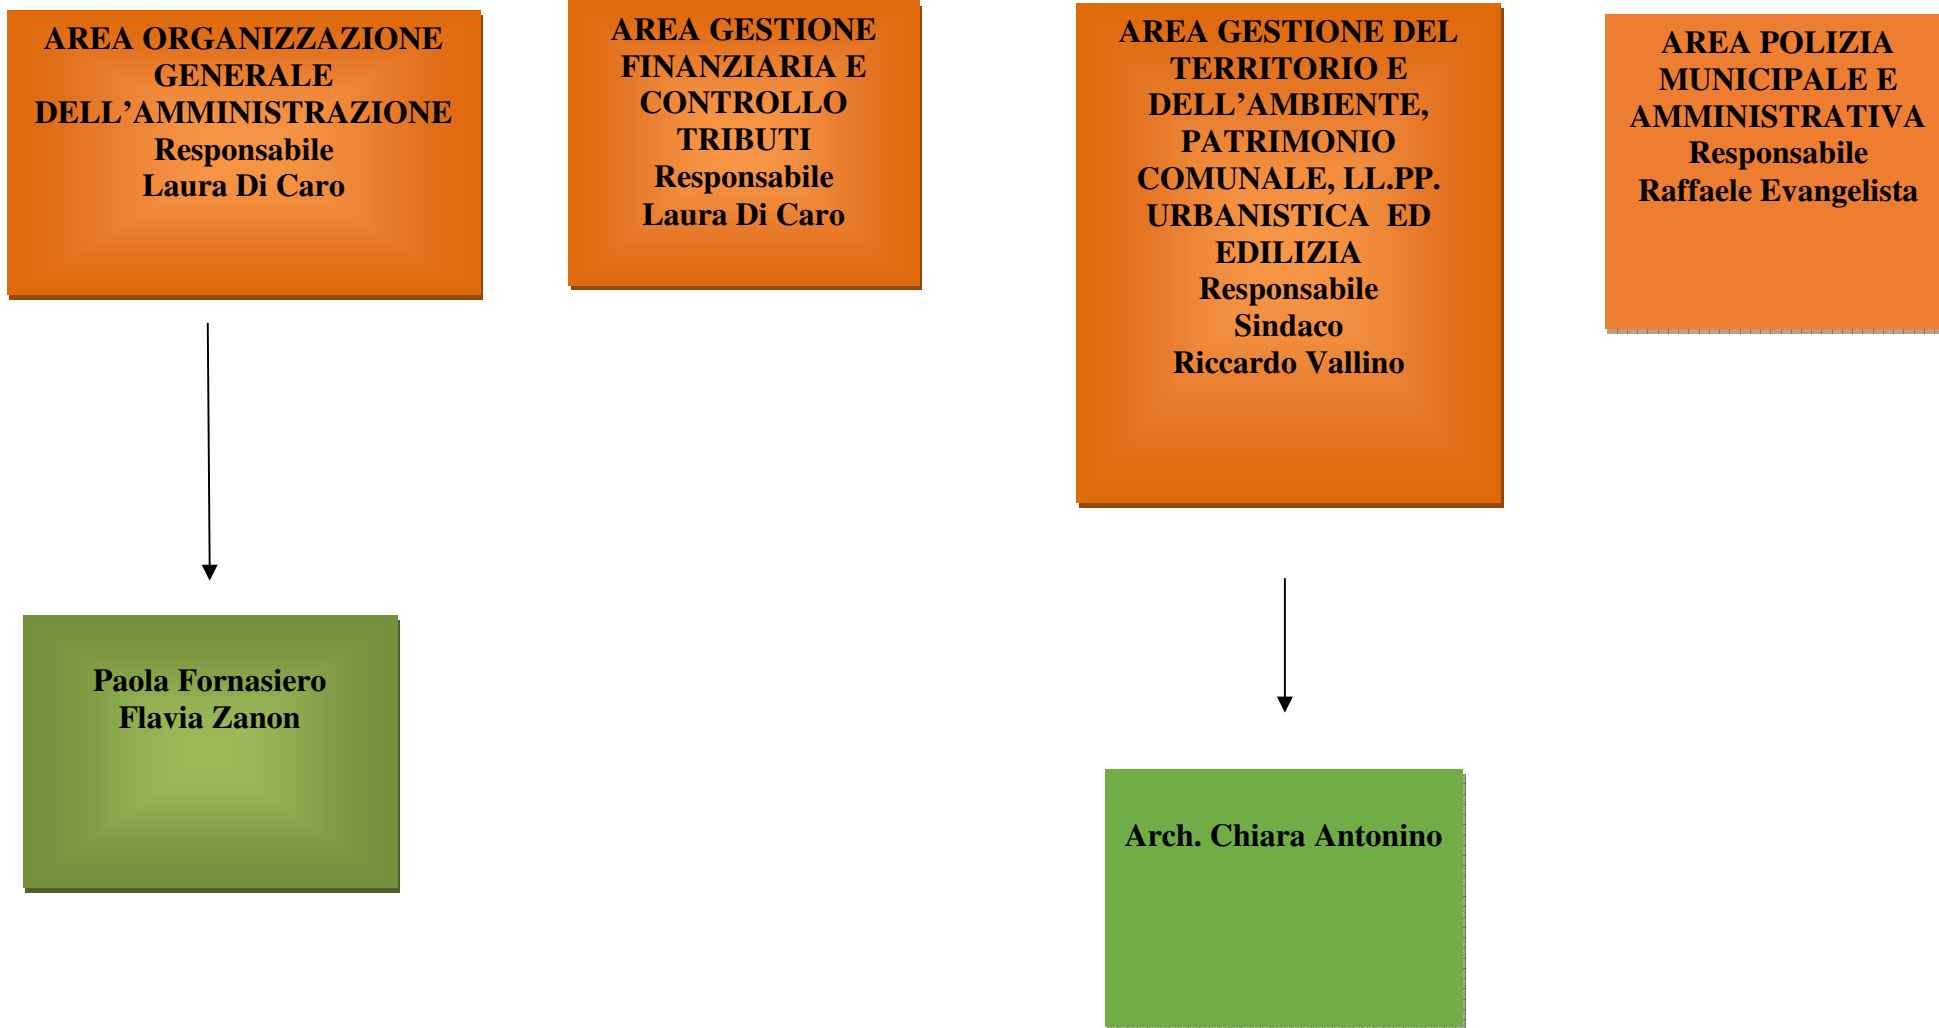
AREA ORGANIZZAZIONE GENERALE DELL’AMMINISTRAZIONE
Responsabile
Laura Di Caro

AREA GESTIONE FINANZIARIA E CONTROLLO TRIBUTI
Responsabile
Laura Di Caro

AREA GESTIONE DEL TERRITORIO E DELL’AMBIENTE, PATRIMONIO COMUNALE, LL.PP. URBANISTICA ED EDILIZIA
Responsabile
Sindaco
Riccardo Vallino

AREA POLIZIA MUNICIPALE E AMMINISTRATIVA
Responsabile
Raffaele Evangelista

Paola Fornasiero
Flavia Zanon

Arch. Chiara Antonino